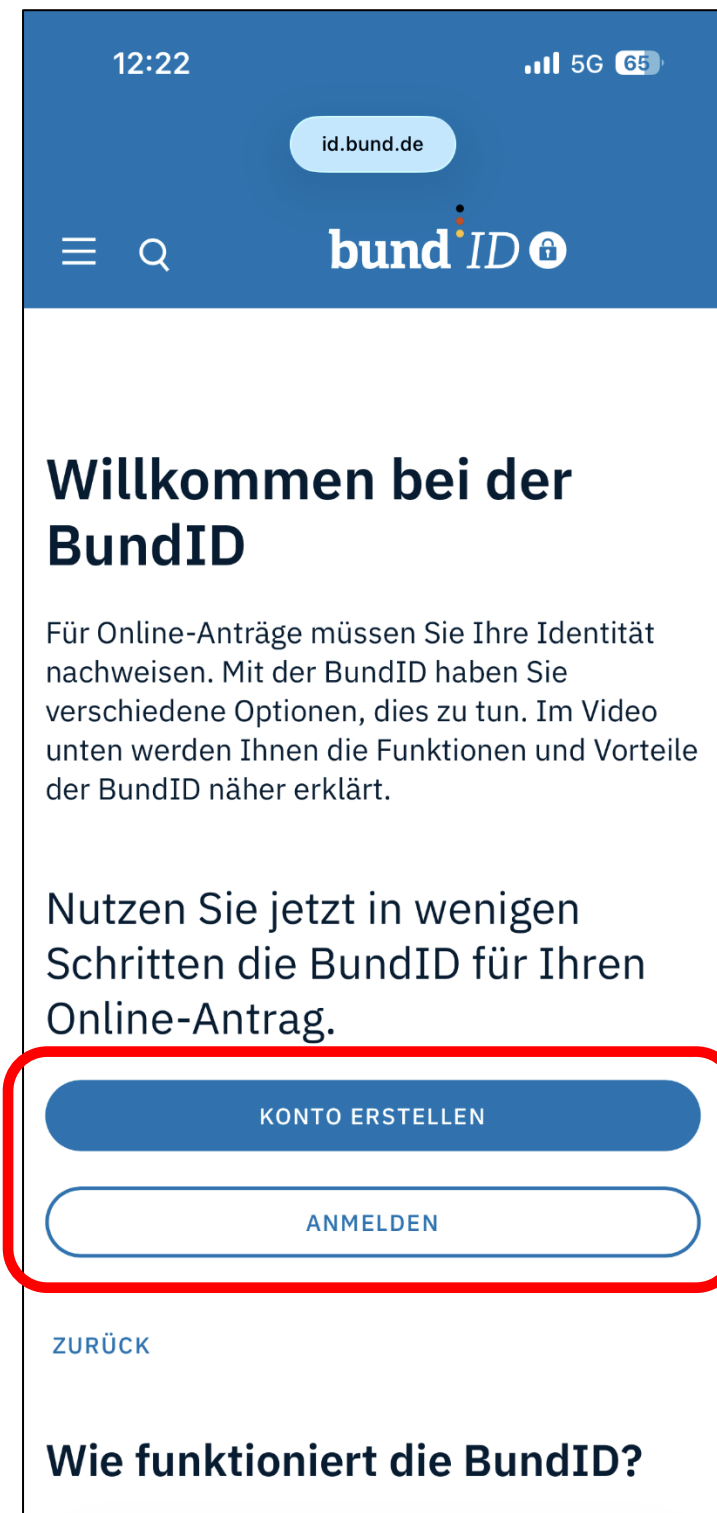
12:22

5G 65

id.bund.de

bund ID

Willkommen bei der BundID

Für Online-Anträge müssen Sie Ihre Identität nachweisen. Mit der BundID haben Sie verschiedene Optionen, dies zu tun. Im Video unten werden Ihnen die Funktionen und Vorteile der BundID näher erklärt.

Nutzen Sie jetzt in wenigen Schritten die BundID für Ihren Online-Antrag.

KONTO ERSTELLEN

ANMELDEN

ZURÜCK

Wie funktioniert die BundID?